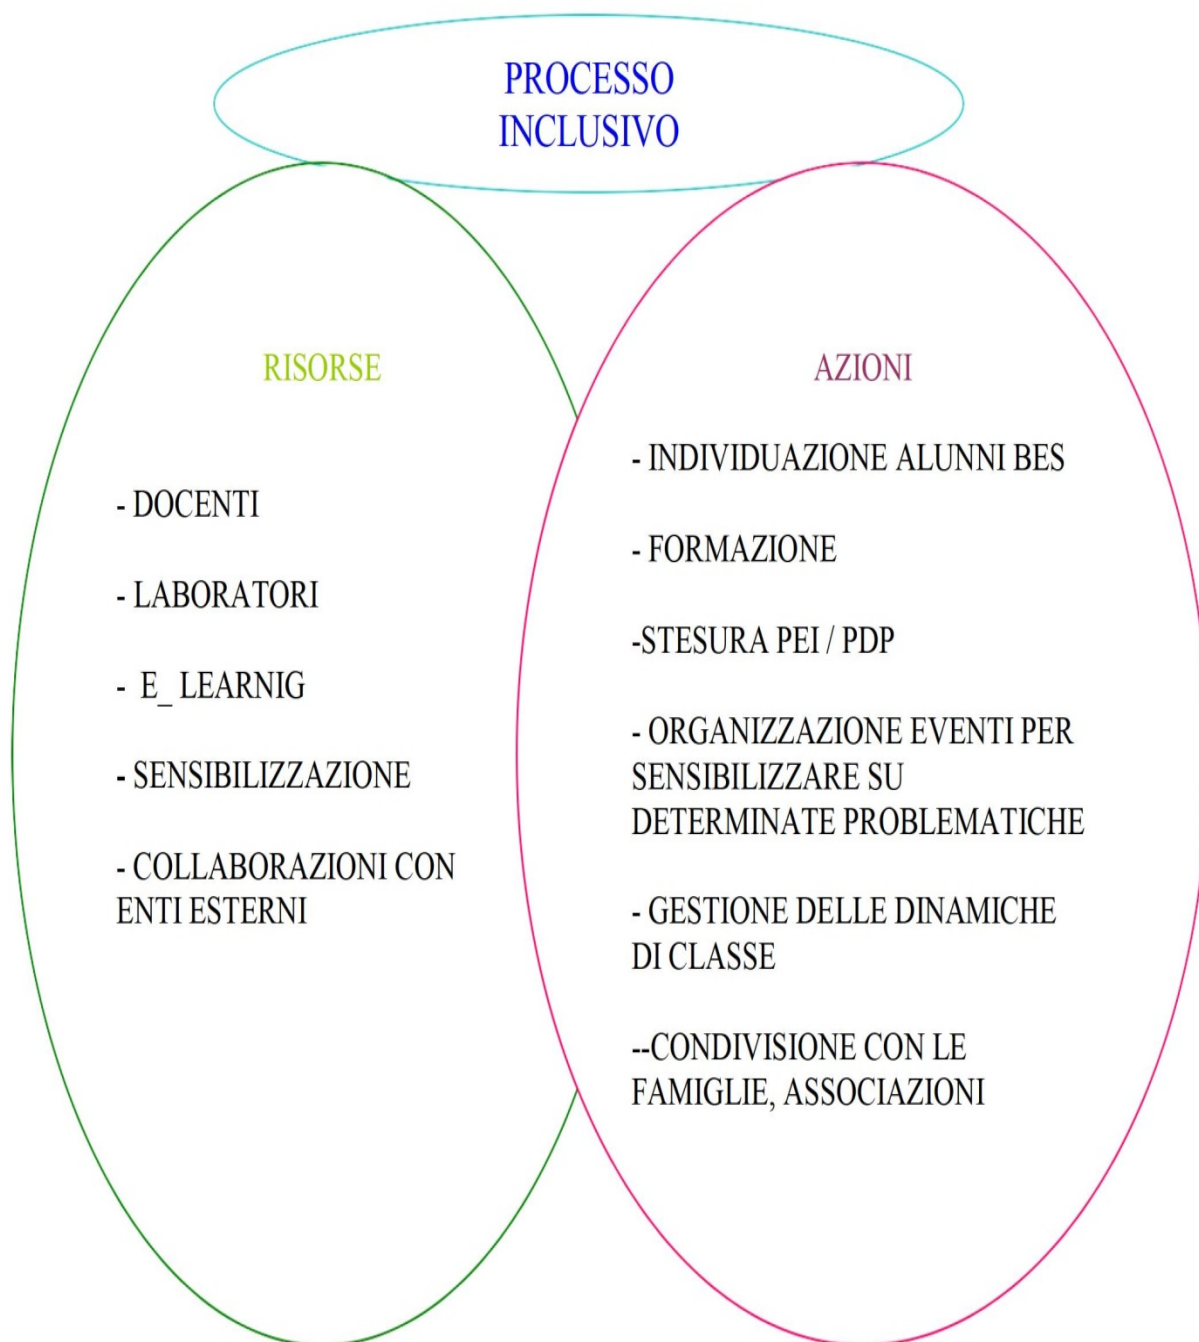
PROCESSO INCLUSIVO

RISORSE

- DOCENTI

- LABORATORI

- E_ LEARNIG

- SENSIBILIZZAZIONE

- COLLABORAZIONI CON ENTI ESTERNI

AZIONI

- INDIVIDUAZIONE ALUNNI BES

- FORMAZIONE

-STESURA PEI / PDP

- ORGANIZZAZIONE EVENTI PER SENSIBILIZZARE SU DETERMINATE PROBLEMATICHE

- GESTIONE DELLE DINAMICHE DI CLASSE

--CONDIVISIONE CON LE FAMIGLIE, ASSOCIAZIONI